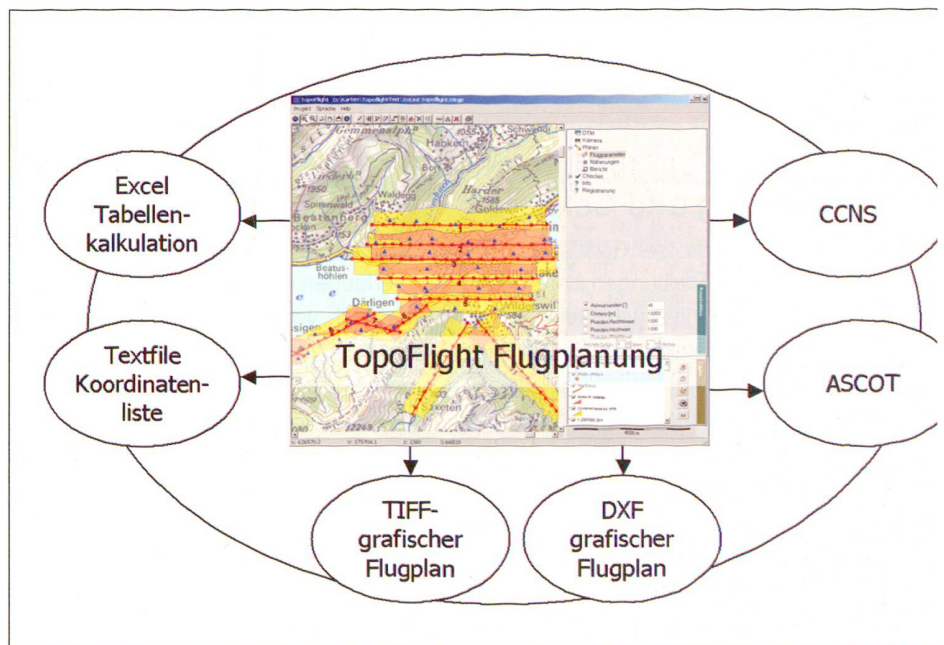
Excel Tabellenkalkulation

CCNS

TopoFlight Flugplanung

Textfile Koordinatenliste

ASCOT

TIFF-grafischer Flugplan

DXF grafischer Flugplan

Gemmenalp 1055 Habkern Harder Beatenberg Waldegg Beatushöhlen Därligen Sixeten 2243

DTM Kamera Planen Flugparameter Näherungen Bericht Checker Info Registrierung